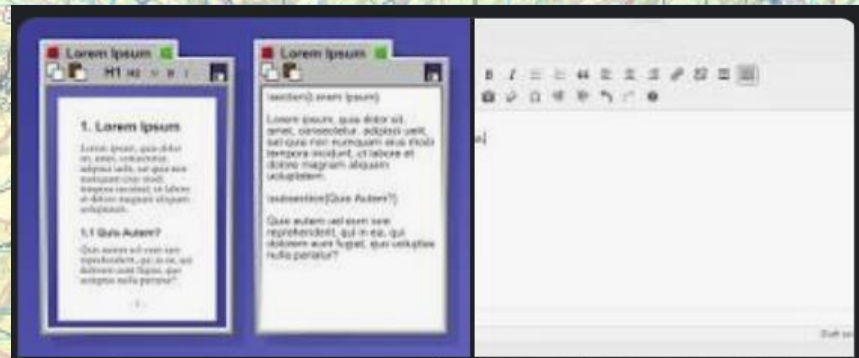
Lorem Ipsum

H1 H2

1. Lorem Ipsum

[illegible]

1.1 Quis Autem?

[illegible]

- 1 -

Lorem Ipsum

\section{Lorem Ipsum}

Lorem ipsum, quia dolor sit, amet, consectetur, adipisci velit, sed quia non numquam eius modi tempora incidunt, ut labore et dolore magnam aliquam voluptatem.

\subsection{Quis Autem?}

Quis autem vel eum iure reprehenderit, qui in ea, qui dolorem eum fugiat, quo voluptas nulla pariatur?

B I